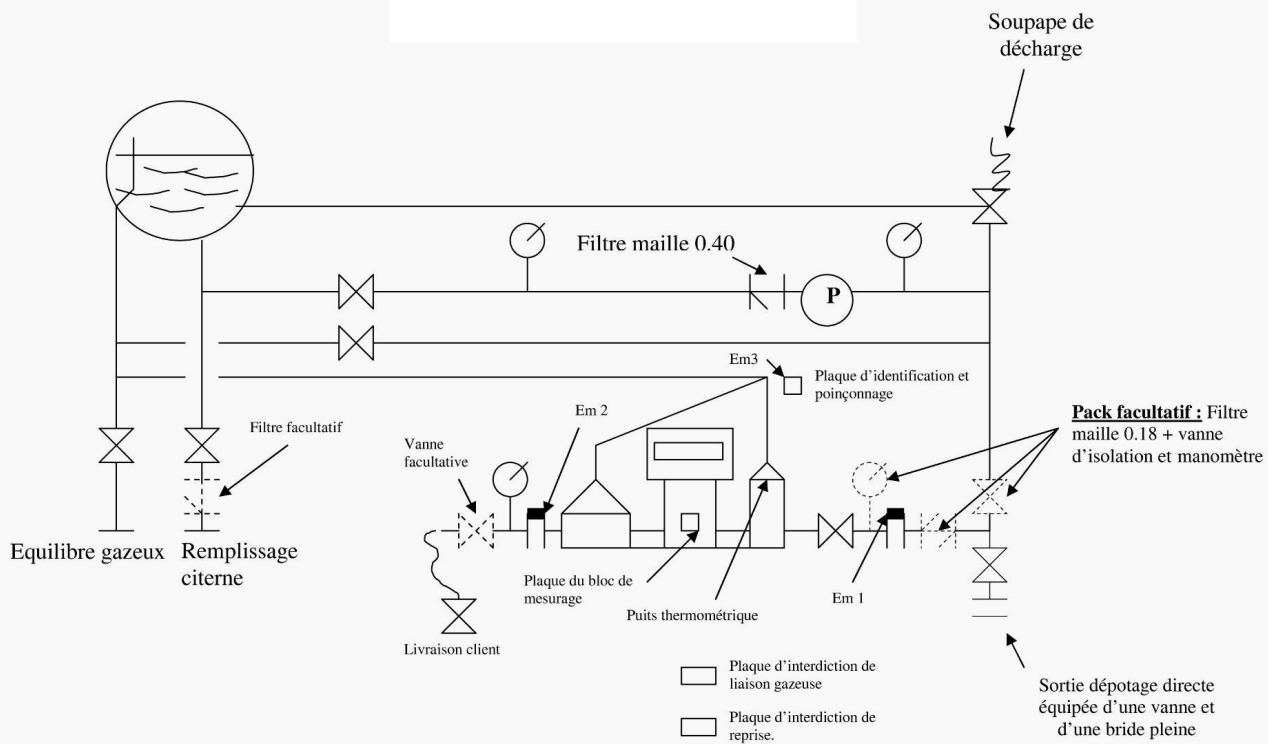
Soupape de décharge

Filtre maille 0.40

P

Em3

Plaque d'identification et poinçonnage

Em 2

Pack facultatif : Filtre maille 0.18 + vanne d'isolation et manomètre

Filtre facultatif

Vanne facultative

Equilibre gazeux

Remplissage citerne

Plaque du bloc de mesurage

Puits thermométrique

Em 1

Livraison client

Plaque d'interdiction de liaison gazeuse

Plaque d'interdiction de reprise.

Sortie dépotage directe équipée d'une vanne et d'une bride pleine